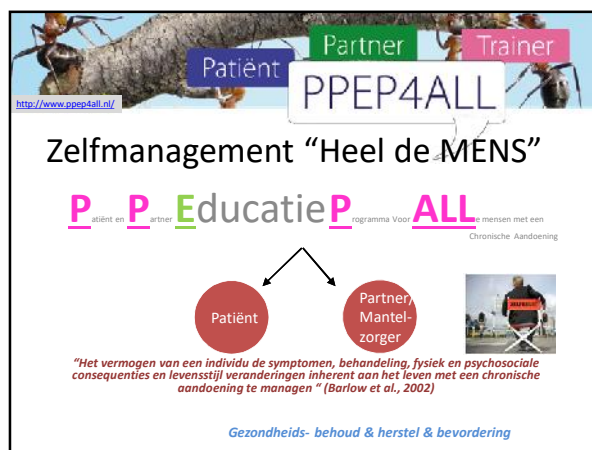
Partner
Trainer
Patiënt
PPEP4ALL
http://www.ppep4all.nl/

Zelfmanagement "Heel de MENS"

Patiënt en Partner Educatie Programma Voor ALLe mensen met een Chronische Aandoening

Patiënt

Partner/ Mantelzorger

"Het vermogen van een individu de symptomen, behandeling, fysiek en psychosociale consequenties en levensstijl veranderingen inherent aan het leven met een chronische aandoening te managen " (Barlow et al., 2002)

Gezondheids- behoud & herstel & bevordering